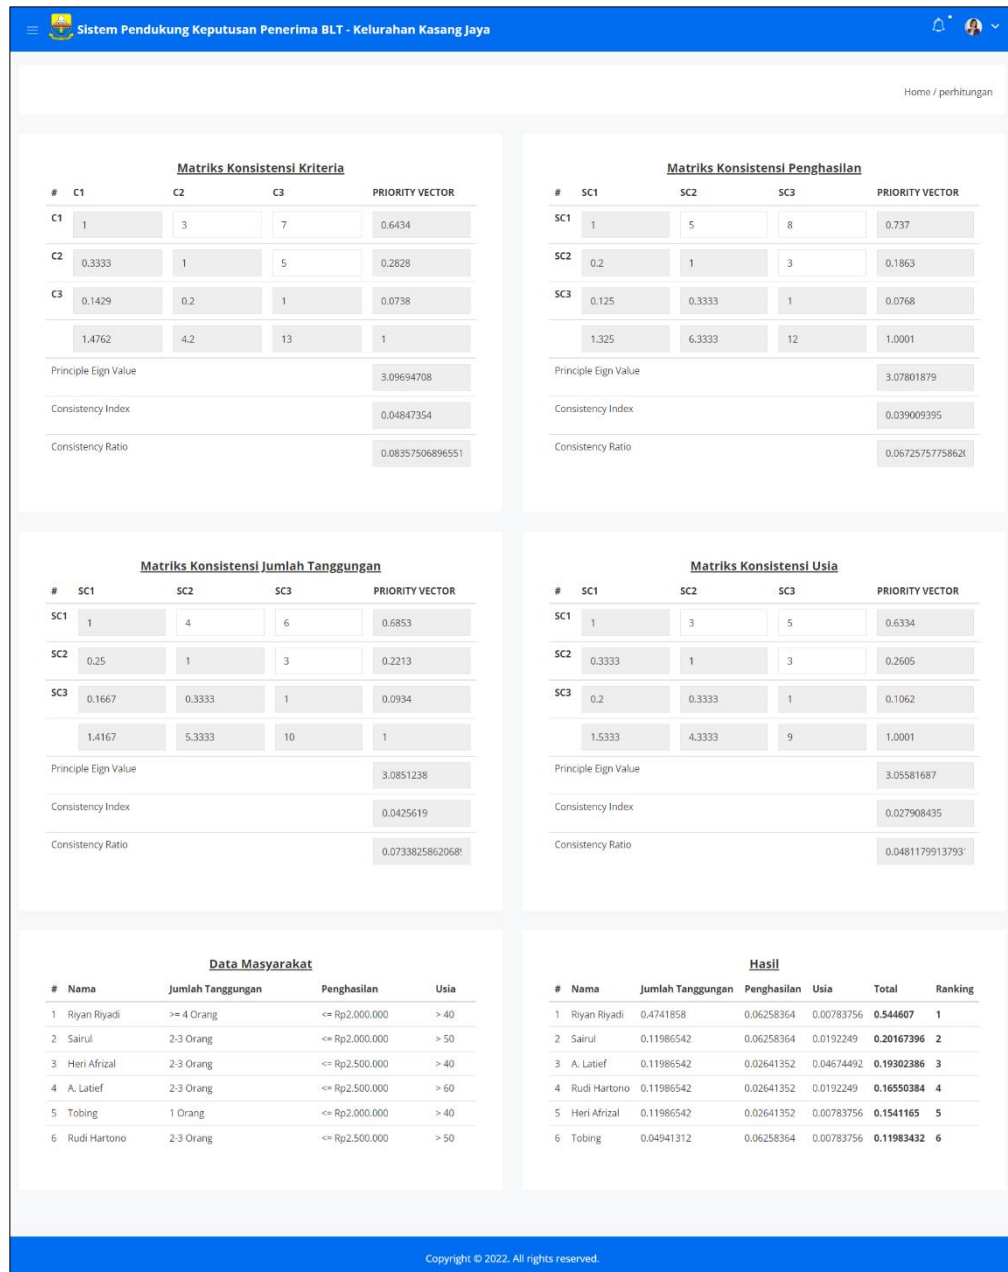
Sistem Pendukung Keputusan Penerima BLT - Kelurahan Kasang Jaya

Home / perhitungan

Matriks Konsistensi Kriteria

| # | C1 | C2 | C3 | PRIORITY VECTOR |
|---|---|---|---|---|
| C1 | 1 | 3 | 7 | 0.6434 |
| C2 | 0.3333 | 1 | 5 | 0.2828 |
| C3 | 0.1429 | 0.2 | 1 | 0.0738 |
| | 1.4762 | 4.2 | 13 | 1 |
| Principle Eign Value | | | | 3.09694708 |
| Consistency Index | | | | 0.04847354 |
| Consistency Ratio | | | | 0.08357506896551 |

Matriks Konsistensi Penghasilan

| # | SC1 | SC2 | SC3 | PRIORITY VECTOR |
|---|---|---|---|---|
| SC1 | 1 | 5 | 8 | 0.737 |
| SC2 | 0.2 | 1 | 3 | 0.1863 |
| SC3 | 0.125 | 0.3333 | 1 | 0.0768 |
| | 1.325 | 6.3333 | 12 | 1.0001 |
| Principle Eign Value | | | | 3.07801879 |
| Consistency Index | | | | 0.039009395 |
| Consistency Ratio | | | | 0.0672575775862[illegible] |

Matriks Konsistensi Jumlah Tanggungan

| # | SC1 | SC2 | SC3 | PRIORITY VECTOR |
|---|---|---|---|---|
| SC1 | 1 | 4 | 6 | 0.6853 |
| SC2 | 0.25 | 1 | 3 | 0.2213 |
| SC3 | 0.1667 | 0.3333 | 1 | 0.0934 |
| | 1.4167 | 5.3333 | 10 | 1 |
| Principle Eign Value | | | | 3.0851238 |
| Consistency Index | | | | 0.0425619 |
| Consistency Ratio | | | | 0.0733825862068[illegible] |

Matriks Konsistensi Usia

| # | SC1 | SC2 | SC3 | PRIORITY VECTOR |
|---|---|---|---|---|
| SC1 | 1 | 3 | 5 | 0.6334 |
| SC2 | 0.3333 | 1 | 3 | 0.2605 |
| SC3 | 0.2 | 0.3333 | 1 | 0.1062 |
| | 1.5333 | 4.3333 | 9 | 1.0001 |
| Principle Eign Value | | | | 3.05581687 |
| Consistency Index | | | | 0.027908435 |
| Consistency Ratio | | | | 0.0481179913793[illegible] |

Data Masyarakat

| # | Nama | Jumlah Tanggungan | Penghasilan | Usia |
|---|---|---|---|---|
| 1 | Riyan Riyadi | >= 4 Orang | <= Rp2.000.000 | > 40 |
| 2 | Sairul | 2-3 Orang | <= Rp2.000.000 | > 50 |
| 3 | Heri Afrizal | 2-3 Orang | <= Rp2.500.000 | > 40 |
| 4 | A. Latief | 2-3 Orang | <= Rp2.500.000 | > 60 |
| 5 | Tobing | 1 Orang | <= Rp2.000.000 | > 40 |
| 6 | Rudi Hartono | 2-3 Orang | <= Rp2.500.000 | > 50 |

Hasil

| # | Nama | Jumlah Tanggungan | Penghasilan | Usia | Total | Ranking |
|---|---|---|---|---|---|---|
| 1 | Riyan Riyadi | 0.4741858 | 0.06258364 | 0.00783756 | 0.544607 | 1 |
| 2 | Sairul | 0.11986542 | 0.06258364 | 0.0192249 | 0.20167396 | 2 |
| 3 | A. Latief | 0.11986542 | 0.02641352 | 0.04674492 | 0.19302386 | 3 |
| 4 | Rudi Hartono | 0.11986542 | 0.02641352 | 0.0192249 | 0.16550384 | 4 |
| 5 | Heri Afrizal | 0.11986542 | 0.02641352 | 0.00783756 | 0.1541165 | 5 |
| 6 | Tobing | 0.04941312 | 0.06258364 | 0.00783756 | 0.11983432 | 6 |

Copyright © 2022. All rights reserved.